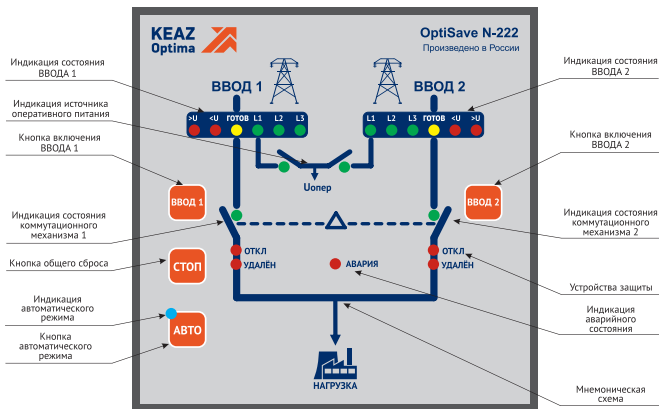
KEAZ Optima

OptiSave N-222
Произведено в России

Индикация состояния ВВОДА 1

Индикация источника оперативного питания

Кнопка включения ВВОДА 1

ВВОД 1

>U <U ГОТОВ L1 L2 L3

ВВОД 2

L1 L2 L3 ГОТОВ <U >U

Индикация состояния ВВОДА 2

Кнопка включения ВВОДА 2

Uопер

ВВОД 1

ВВОД 2

Индикация состояния коммутационного механизма 1

Индикация состояния коммутационного механизма 2

ОТКЛ
УДАЛЁН

ОТКЛ
УДАЛЁН

Кнопка общего сброса

СТОП

АВАРИЯ

Устройства защиты

Индикация автоматического режима

Индикация аварийного состояния

Кнопка автоматического режима

АВТО

НАГРУЗКА

Мнемоническая схема